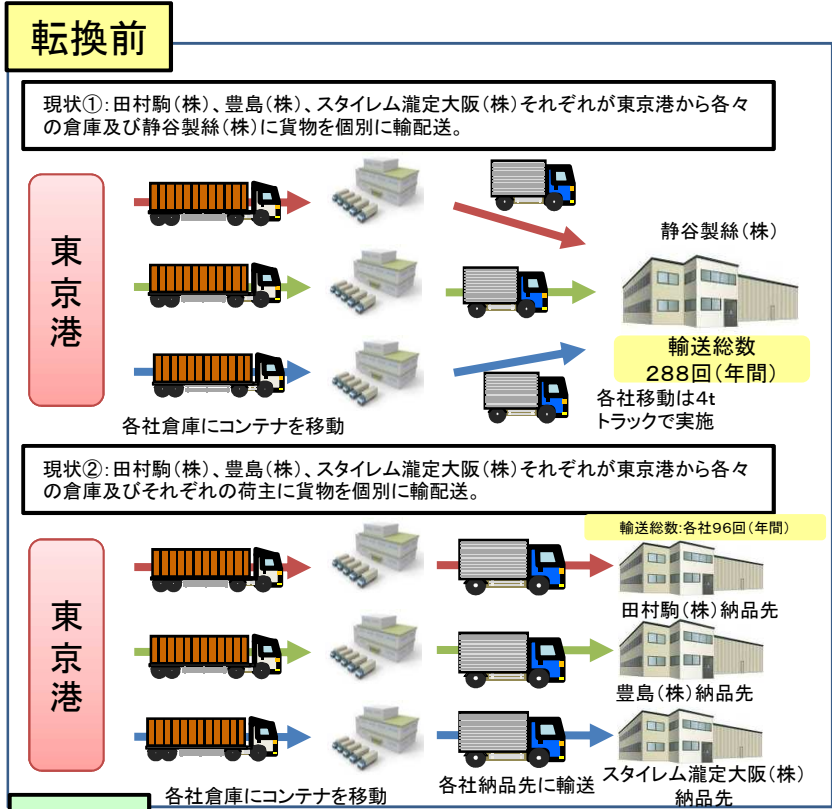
転換前

現状①:田村駒(株)、豊島(株)、スタイレム瀧定大阪(株)それぞれが東京港から各々の倉庫及び静谷製絲(株)に貨物を個別に輸配送。

東京港

静谷製絲(株)

輸送総数
288回(年間)

各社移動は4tトラックで実施

各社倉庫にコンテナを移動

現状②:田村駒(株)、豊島(株)、スタイレム瀧定大阪(株)それぞれが東京港から各々の倉庫及びそれぞれの荷主に貨物を個別に輸配送。

輸送総数:各社96回(年間)

東京港

田村駒(株)納品先

豊島(株)納品先

スタイレム瀧定大阪(株)納品先

各社倉庫にコンテナを移動

各社納品先に輸送